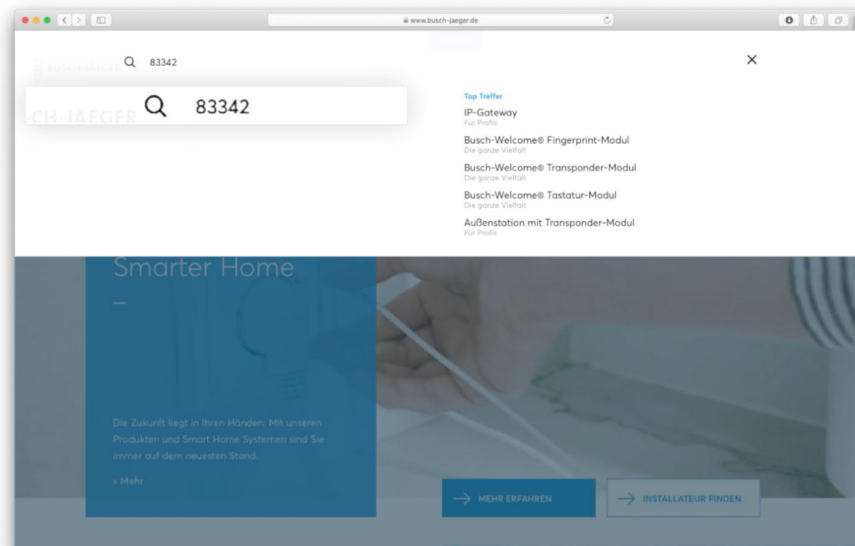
www.busch-jaeger.de

BUSCH-JAEGER 83342

CH-JAEGER 83342

×

Top Treffer

IP-Gateway
Für Profis

Busch-Welcome® Fingerprint-Modul
Die ganze Vielfalt

Busch-Welcome® Transponder-Modul
Die ganze Vielfalt

Busch-Welcome® Tastatur-Modul
Die ganze Vielfalt

Außenstation mit Transponder-Modul
Für Profis

Smarter Home

—

Die Zukunft liegt in Ihren Händen: Mit unseren Produkten und Smart Home Systemen sind Sie immer auf dem neuesten Stand.

» Mehr

MEHR ERFAHREN

INSTALLATEUR FINDEN